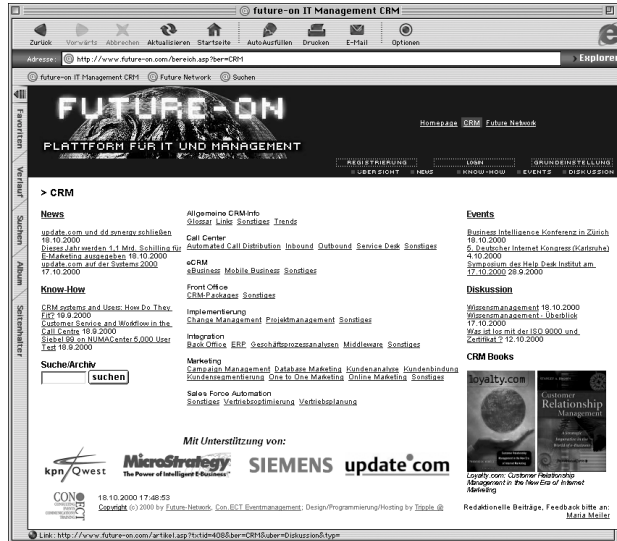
future-on IT Management CRM

Zurück Vorwärts Abbrechen Aktualisieren Startseite AutoAusfüllen Drucken E-Mail Optionen

Adresse: http://www.future-on.com/bereich.asp?ber=CRM

Explorer

future-on IT Management CRM Future Network Suchen

Favoriten Verlauf Suchen Album Seitenhalter

FUTURE-ON
PLATTFORM FÜR IT UND MANAGEMENT

Homepage CRM Future Network

REGISTRIERUNG LOGIN GRUNDEINSTELLUNG
ÜBERSICHT NEWS KNOW-HOW EVENTS DISKUSSION

> CRM

News

update.com und dd synergy schließen 18.10.2000
Dieses Jahr werden 1,1 Mrd. Schilling für E-Marketing ausgegeben 18.10.2000
update.com auf der Systems 2000 17.10.2000

Know-How

CRM systems and Uses: How Do They Fit? 19.9.2000
Customer Service and Workflow in the Call Centre 18.9.2000
Siebel 99 on NUMACenter 5,000 User Test 18.9.2000

Suche/Archiv

suchen

Allgemeine CRM-Info
Glossar Links Sonstiges Trends

Call Center
Automated Call Distribution Inbound Outbound Service Desk Sonstiges

eCRM
eBusiness Mobile Business Sonstiges

Front Office
CRM-Packages Sonstiges

Implementierung
Change Management Projektmanagement Sonstiges

Integration
Back Office ERP Geschäftsprozessanalysen Middleware Sonstiges

Marketing
Campaign Management Database Marketing Kundenanalyse Kundenbindung Kundensegmentierung One to One Marketing Online Marketing Sonstiges

Sales Force Automation
Sonstiges Vertriebsoptimierung Vertriebsplanung

Events

Business Intelligence Konferenz in Zürich 18.10.2000
5. Deutscher Internet Kongress (Karlsruhe) 4.10.2000
Symposium des Help Desk Institut am 17.10.2000 28.9.2000

Diskussion

Wissensmanagement 18.10.2000
Wissensmanagement - Überblick 17.10.2000
Was ist los mit der ISO 9000 und Zertifikat ? 12.10.2000

CRM Books

loyalty.com

Customer Relationship Management

Loyalty.com: Customer Relationship Management in the New Era of Internet Marketing

Mit Unterstützung von:

kpn Qwest MicroStrategy The Power of Intelligent E-Business SIEMENS update com

CON ECT

18.10.2000 17:48:53
Copyright (c) 2000 by Future-Network, Con.ECT Eventmanagement; Design/Programmierung/Hosting by Tripple @

Redaktionelle Beiträge, Feedback bitte an: Maria Meiler

Link: http://www.future-on.com/artikel.asp?txtid=4088ber=CRM&uber=Diskussion&typ=